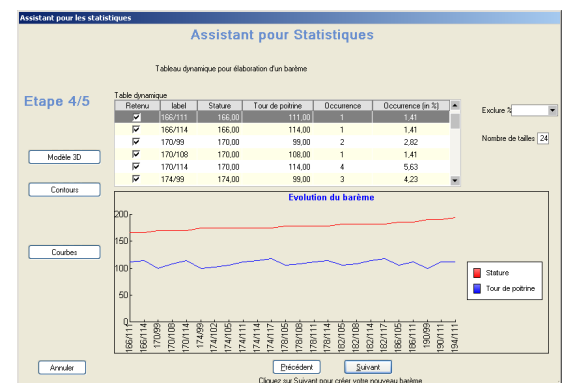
Assistant pour les statistiques

Assistant pour Statistiques

Tableau dynamique pour élaboration d'un barème

Etape 4/5

Table dynamique

| Retenu | label | Stature | Tour de poitrine | Occurrence | Occurrence (in %) |
|---|---|---|---|---|---|
| ✓ | 166/111 | 166,00 | 111,00 | 1 | 1,41 |
| ✓ | 166/114 | 166,00 | 114,00 | 1 | 1,41 |
| ✓ | 170/99 | 170,00 | 99,00 | 2 | 2,82 |
| ✓ | 170/108 | 170,00 | 108,00 | 1 | 1,41 |
| ✓ | 170/114 | 170,00 | 114,00 | 4 | 5,63 |
| ✓ | 174/99 | 174,00 | 99,00 | 3 | 4,23 |

Exclure %

Nombre de tailles 24

Modèle 3D

Contours

Courbes

Evolution du barème

200
150
100
50
0

166/111 166/114 170/99 170/108 170/114 174/99 174/102 174/105 174/111 174/114 177/102 178/105 178/108 178/111 182/102 182/105 182/111 182/114 186/105 186/111 190/99 190/111 194/111

Stature
Tour de poitrine

Annuler

Précédent

Suivant

Cliquez sur Suivant pour créer votre nouveau barème